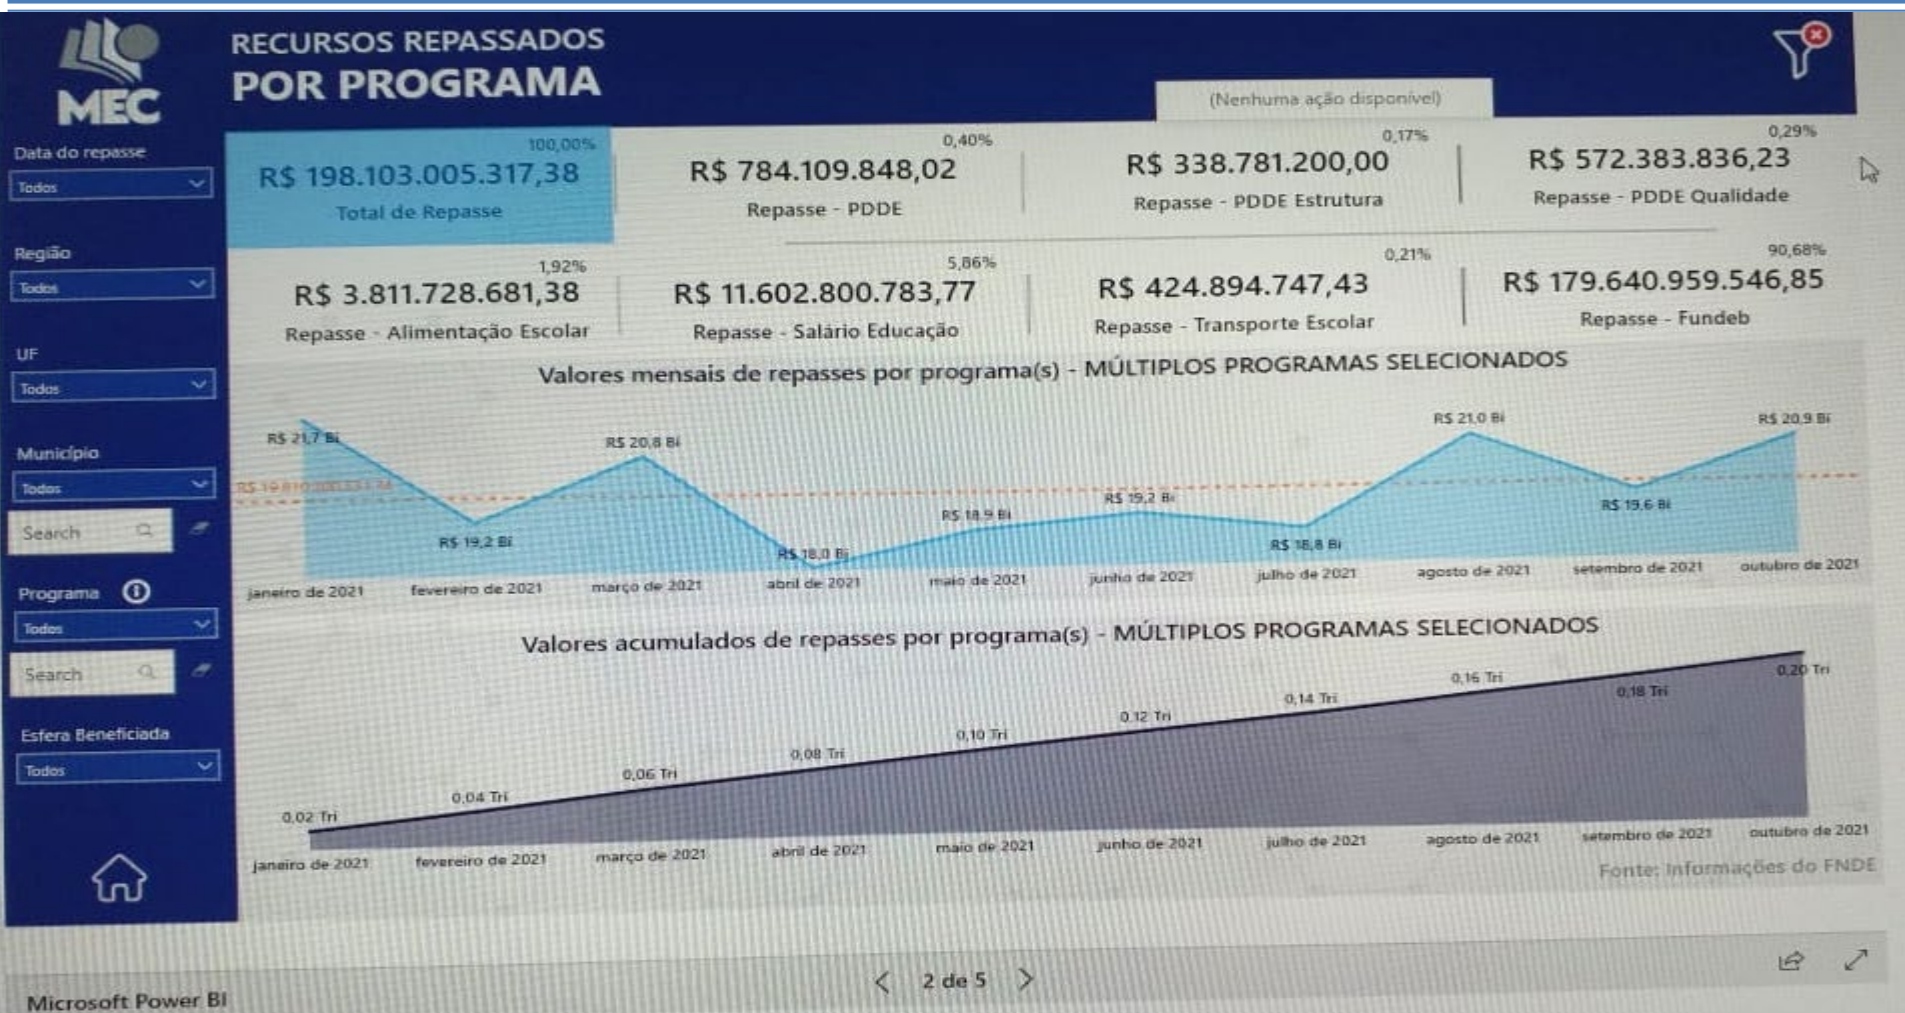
MEC

RECURSOS REPASSADOS
POR PROGRAMA

(Nenhuma ação disponível)

Data do repasse
Todos

Região
Todos

UF
Todos

Município
Todos
Search

Programa
Todos
Search

Esfera Beneficiada
Todos

100,00%
R$ 198.103.005.317,38
Total de Repasse

0,40%
R$ 784.109.848,02
Repasse - PDDE

0,17%
R$ 338.781.200,00
Repasse - PDDE Estrutura

0,29%
R$ 572.383.836,23
Repasse - PDDE Qualidade

1,92%
R$ 3.811.728.681,38
Repasse - Alimentação Escolar

5,86%
R$ 11.602.800.783,77
Repasse - Salário Educação

0,21%
R$ 424.894.747,43
Repasse - Transporte Escolar

90,68%
R$ 179.640.959.546,85
Repasse - Fundeb

Valores mensais de repasses por programa(s) - MÚLTIPLOS PROGRAMAS SELECIONADOS

R$ 21,7 Bi
R$ 19,810.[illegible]
R$ 19,2 Bi
R$ 20,8 Bi
R$ 18,0 Bi
R$ 18,9 Bi
R$ 19,2 Bi
R$ 18,8 Bi
R$ 21,0 Bi
R$ 19,6 Bi
R$ 20,9 Bi

janeiro de 2021
fevereiro de 2021
março de 2021
abril de 2021
maio de 2021
junho de 2021
julho de 2021
agosto de 2021
setembro de 2021
outubro de 2021

Valores acumulados de repasses por programa(s) - MÚLTIPLOS PROGRAMAS SELECIONADOS

0,02 Tri
0,04 Tri
0,06 Tri
0,08 Tri
0,10 Tri
0,12 Tri
0,14 Tri
0,16 Tri
0,18 Tri
0,20 Tri

janeiro de 2021
fevereiro de 2021
março de 2021
abril de 2021
maio de 2021
junho de 2021
julho de 2021
agosto de 2021
setembro de 2021
outubro de 2021

Fonte: Informações do FNDE

2 de 5

Microsoft Power BI